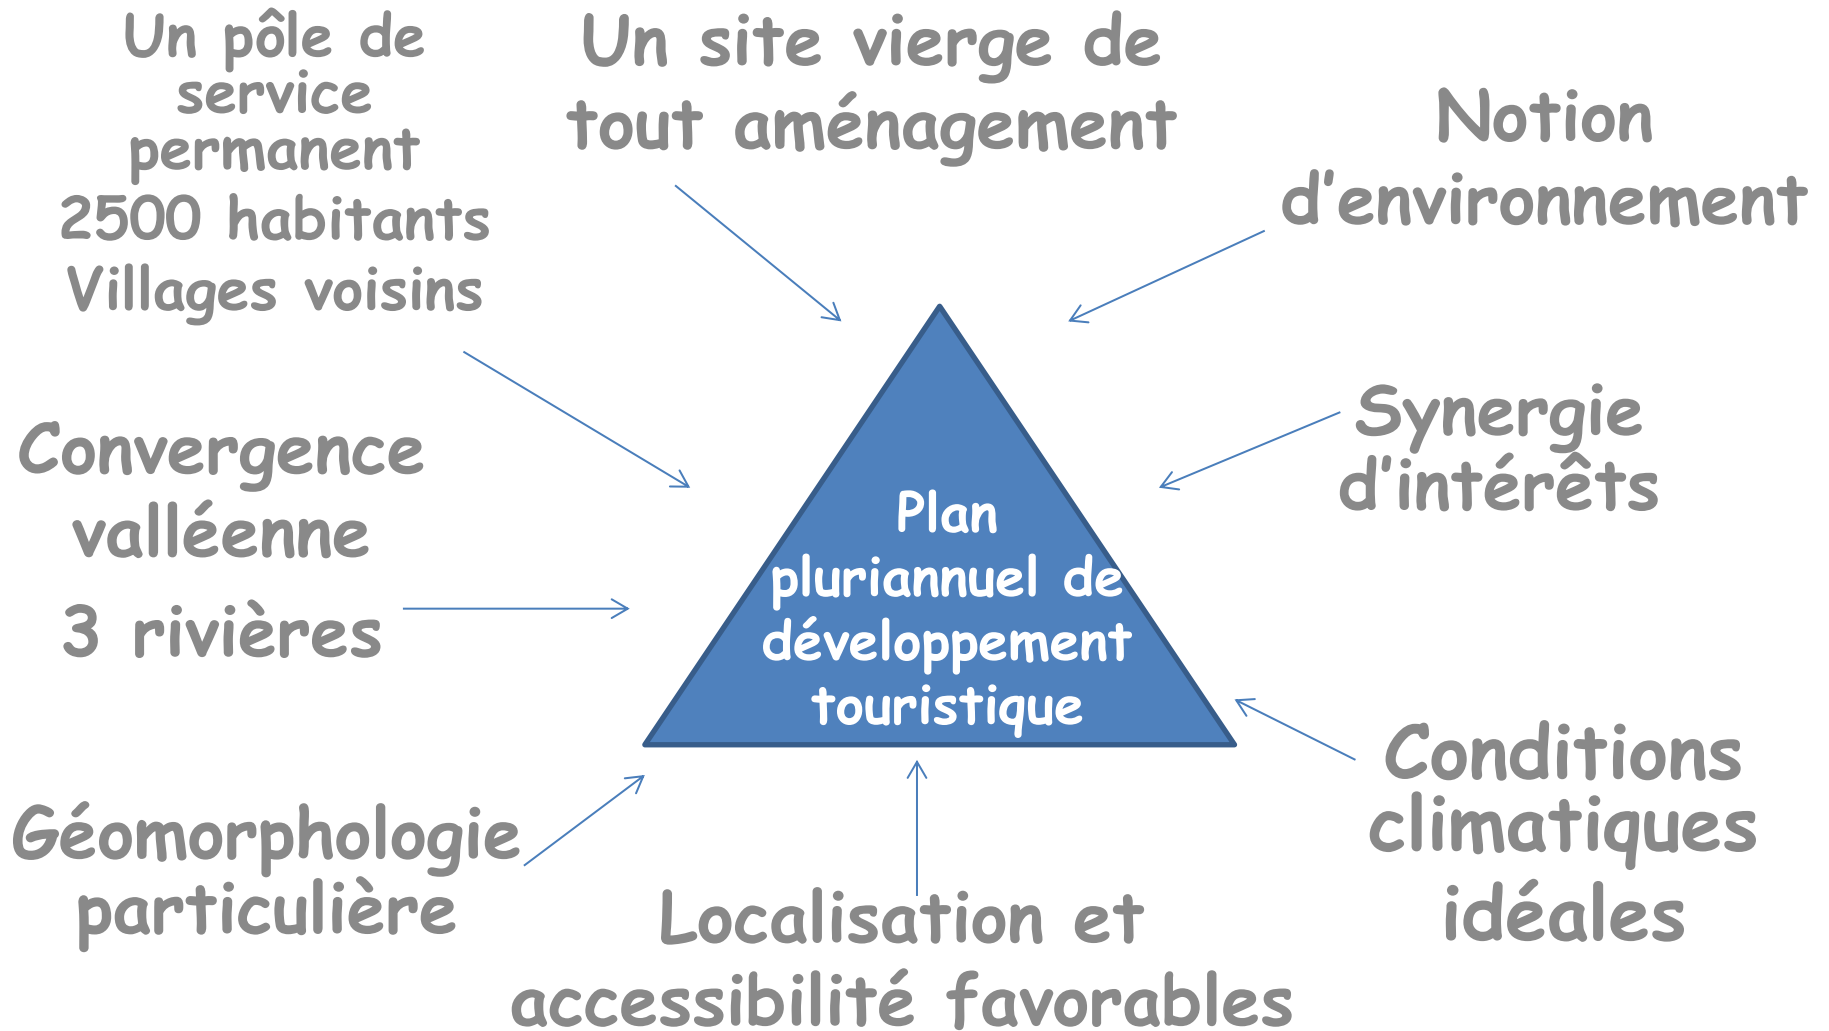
Un pôle de service permanent
2500 habitants
Villages voisins

Un site vierge de tout aménagement

Notion d'environnement

Convergence valléenne

3 rivières

Plan pluriannuel de développement touristique

Synergie d'intérêts

Géomorphologie particulière

Localisation et accessibilité favorables

Conditions climatiques idéales